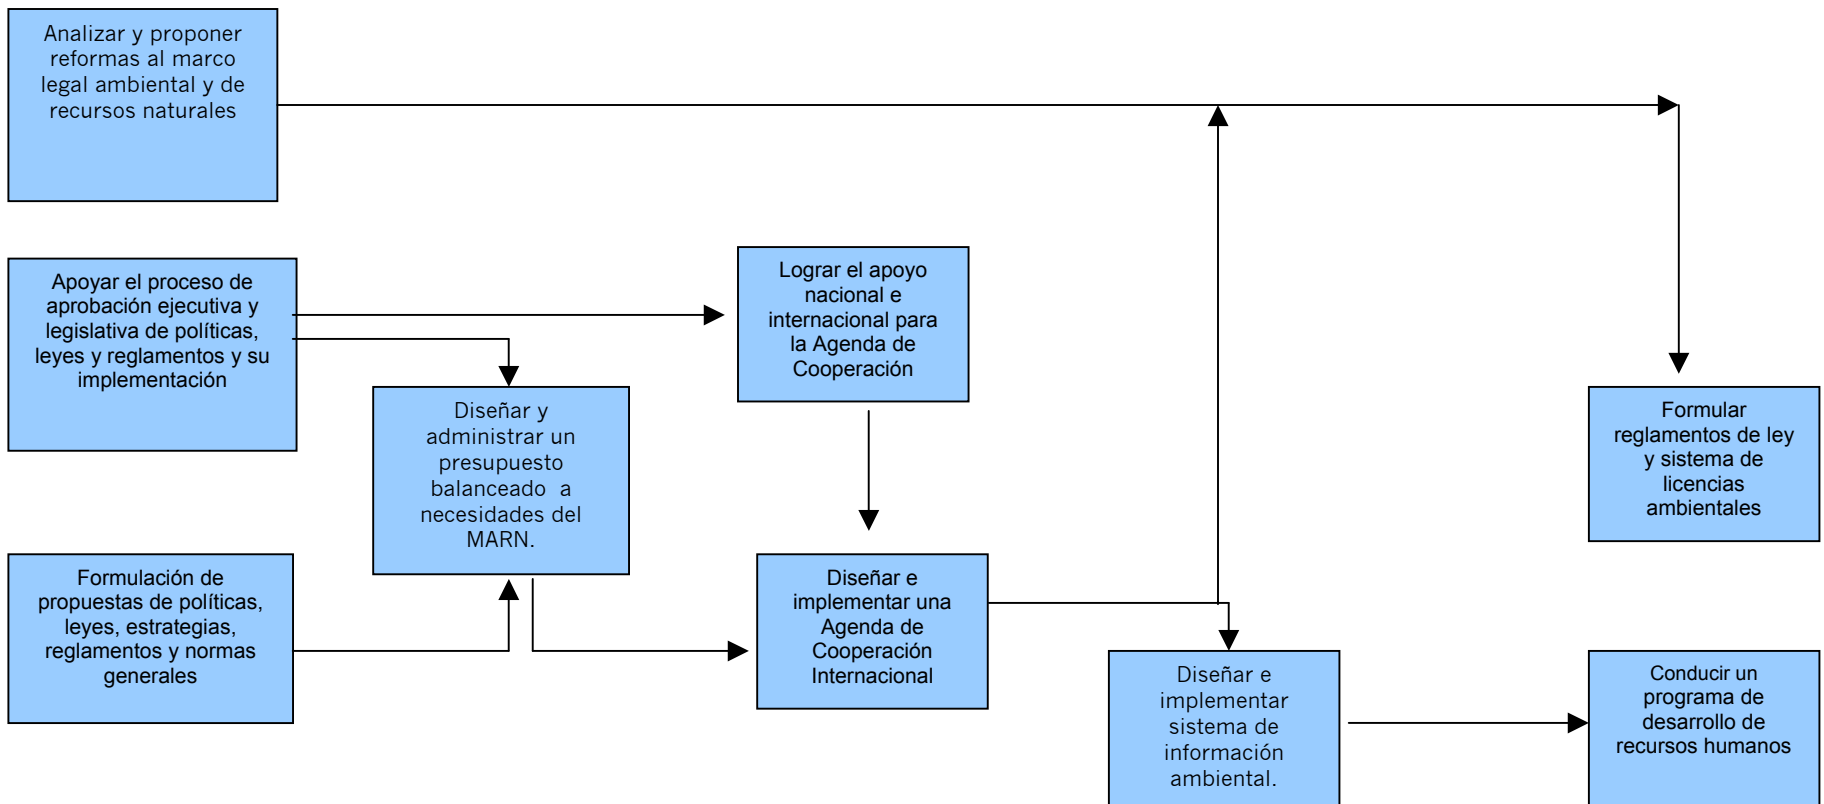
Analizar y proponer reformas al marco legal ambiental y de recursos naturales

Apoyar el proceso de aprobación ejecutiva y legislativa de políticas, leyes y reglamentos y su implementación

Lograr el apoyo nacional e internacional para la Agenda de Cooperación

Diseñar y administrar un presupuesto balanceado a necesidades del MARN.

Formular reglamentos de ley y sistema de licencias ambientales

Formulación de propuestas de políticas, leyes, estrategias, reglamentos y normas generales

Diseñar e implementar una Agenda de Cooperación Internacional

Diseñar e implementar sistema de información ambiental.

Conducir un programa de desarrollo de recursos humanos